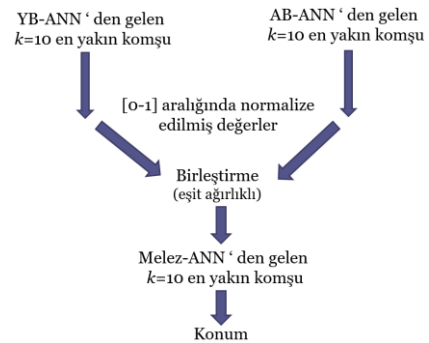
YB-ANN ‘ den gelen
$k$=10 en yakın komşu

AB-ANN ‘ den gelen
$k$=10 en yakın komşu

[0-1] aralığında normalize edilmiş değerler

Birleştirme
(eşit ağırlıklı)

Melez-ANN ‘ den gelen
$k$=10 en yakın komşu

Konum